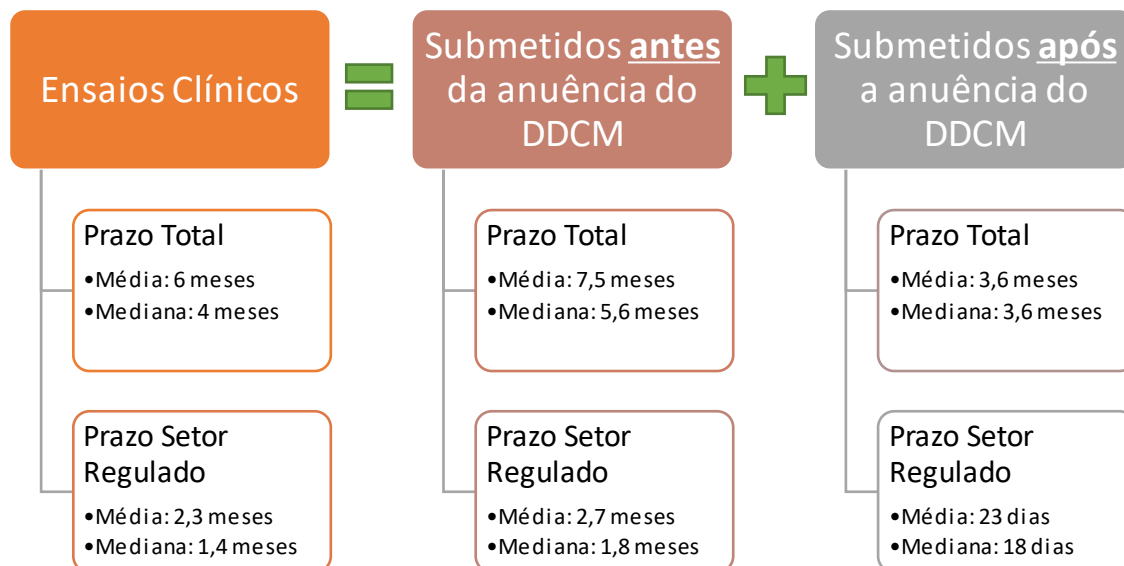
Ensaios Clínicos

Prazo Total
•Média: 6 meses
•Mediana: 4 meses

Prazo Setor Regulado
•Média: 2,3 meses
•Mediana: 1,4 meses

Submetidos **antes** da anuência do DDCM

Prazo Total
•Média: 7,5 meses
•Mediana: 5,6 meses

Prazo Setor Regulado
•Média: 2,7 meses
•Mediana: 1,8 meses

Submetidos **após** a anuência do DDCM

Prazo Total
•Média: 3,6 meses
•Mediana: 3,6 meses

Prazo Setor Regulado
•Média: 23 dias
•Mediana: 18 dias